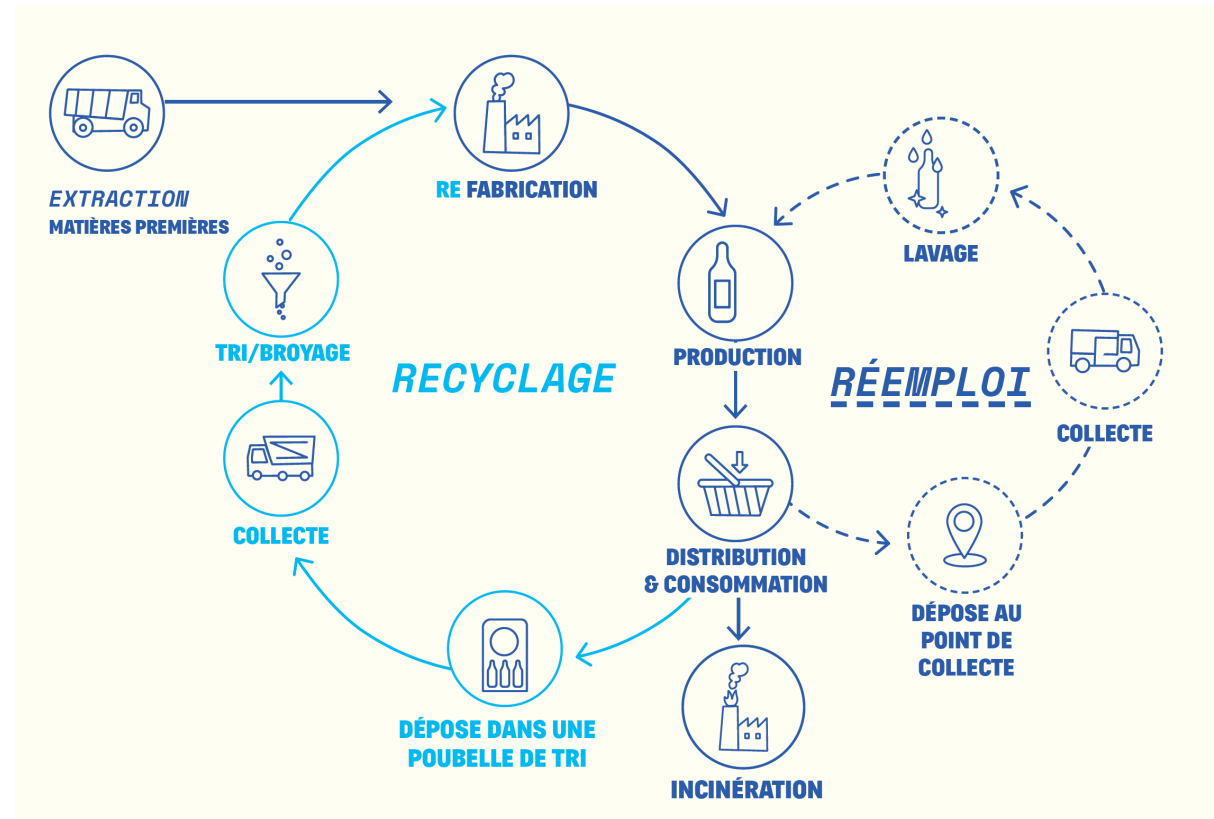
EXTRACTION
MATIÈRES PREMIÈRES

RE FABRICATION

LAVAGE

PRODUCTION

TRI/BROYAGE

RECYCLAGE

RÉEMPLOI

COLLECTE

COLLECTE

DISTRIBUTION
& CONSOMMATION

DÉPOSE AU POINT DE COLLECTE

DÉPOSE DANS UNE POUBELLE DE TRI

INCINÉRATION